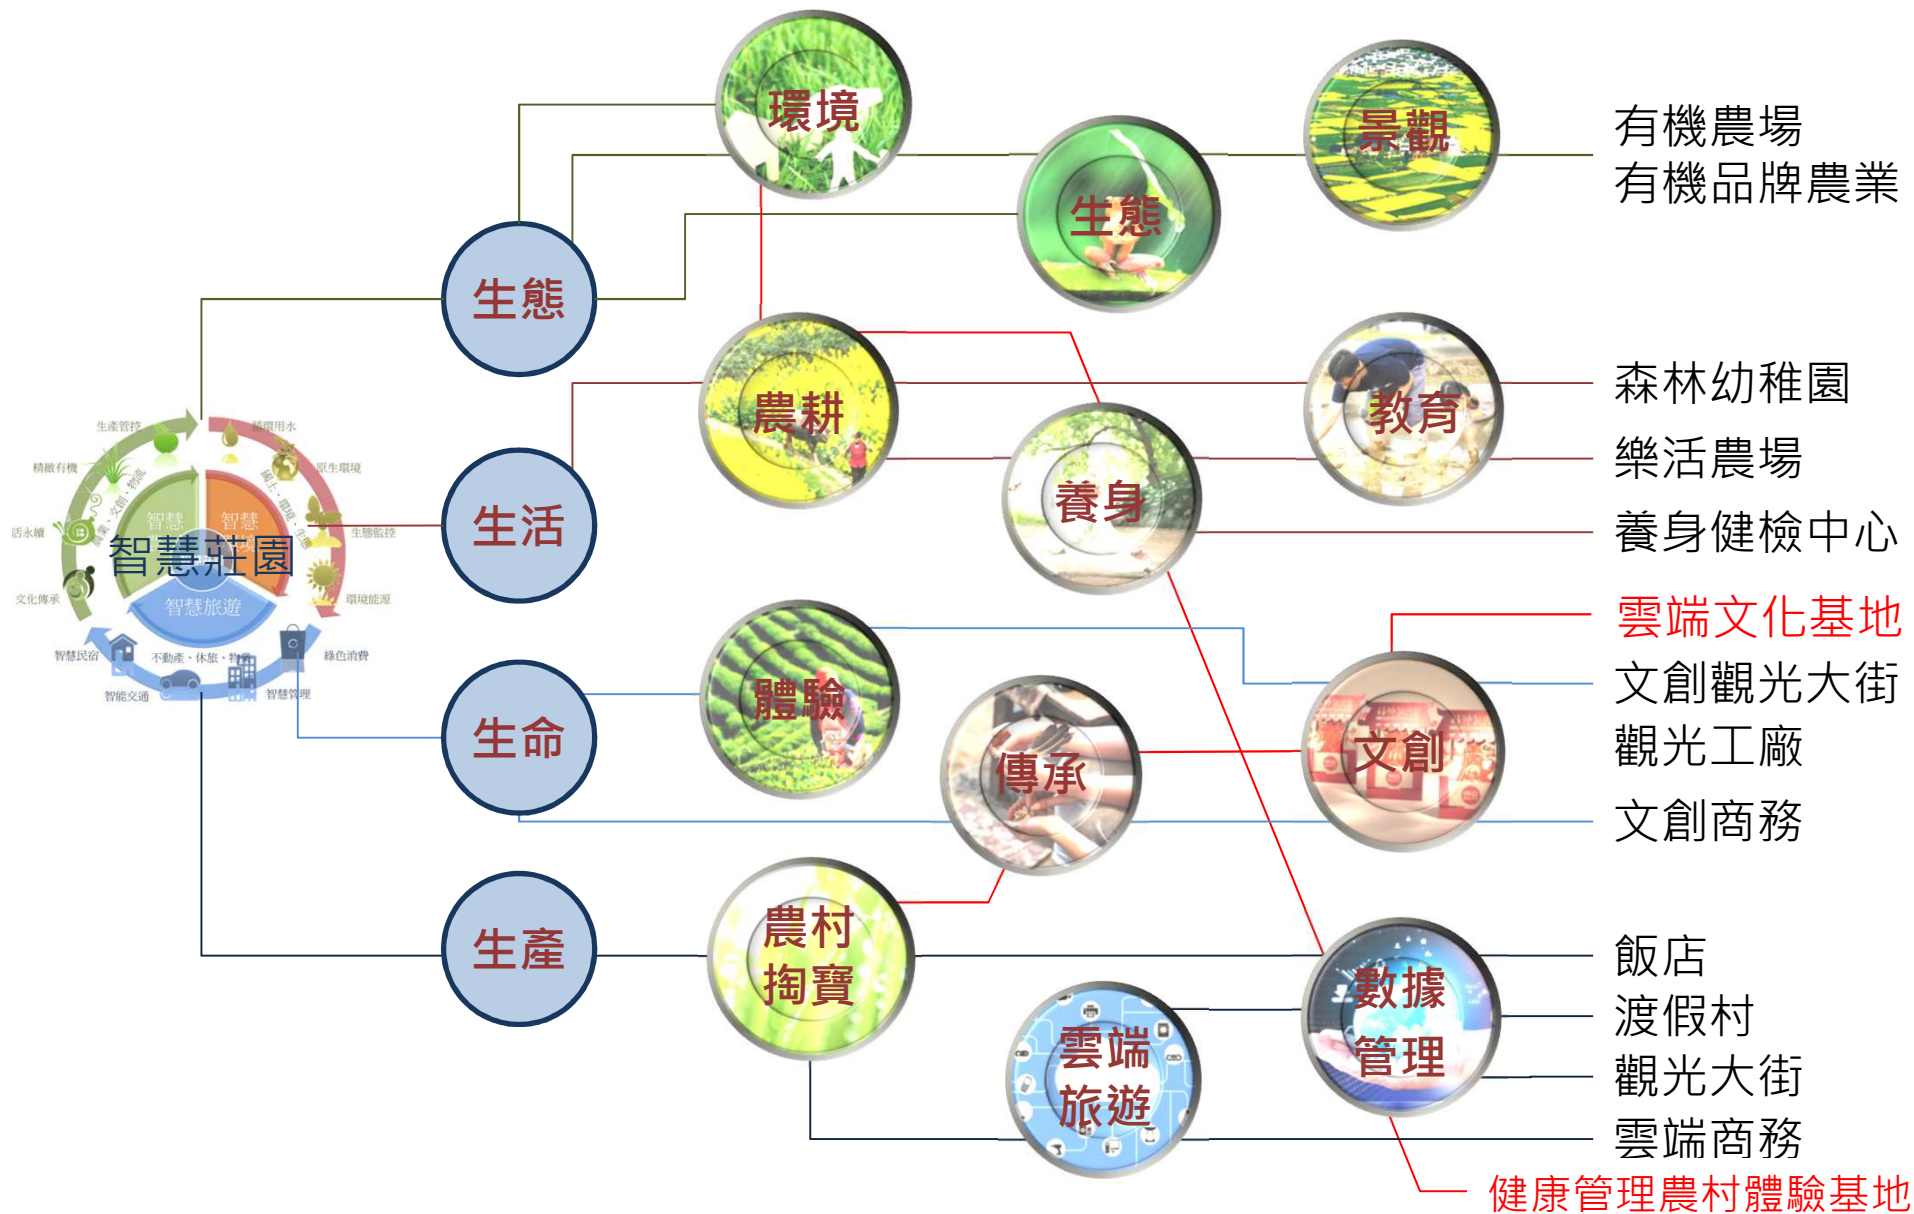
生產管控
精準用水
精緻有機
原生環境
活水罐
生態監控
文化傳承
環境能源
智慧民宿
綠色消費
智能交通
智慧管理
智慧
智慧
智慧莊園
智慧旅遊
不動產・休旅・物

環境
生態
景觀
有機農場
有機品牌農業
生態
農耕
教育
森林幼稚園
生活
養身
樂活農場
養身健檢中心
雲端文化基地
體驗
文創
文創觀光大街
生命
傳承
觀光工廠
文創商務
生產
農村掏寶
飯店
數據管理
渡假村
雲端旅遊
觀光大街
雲端商務
健康管理農村體驗基地